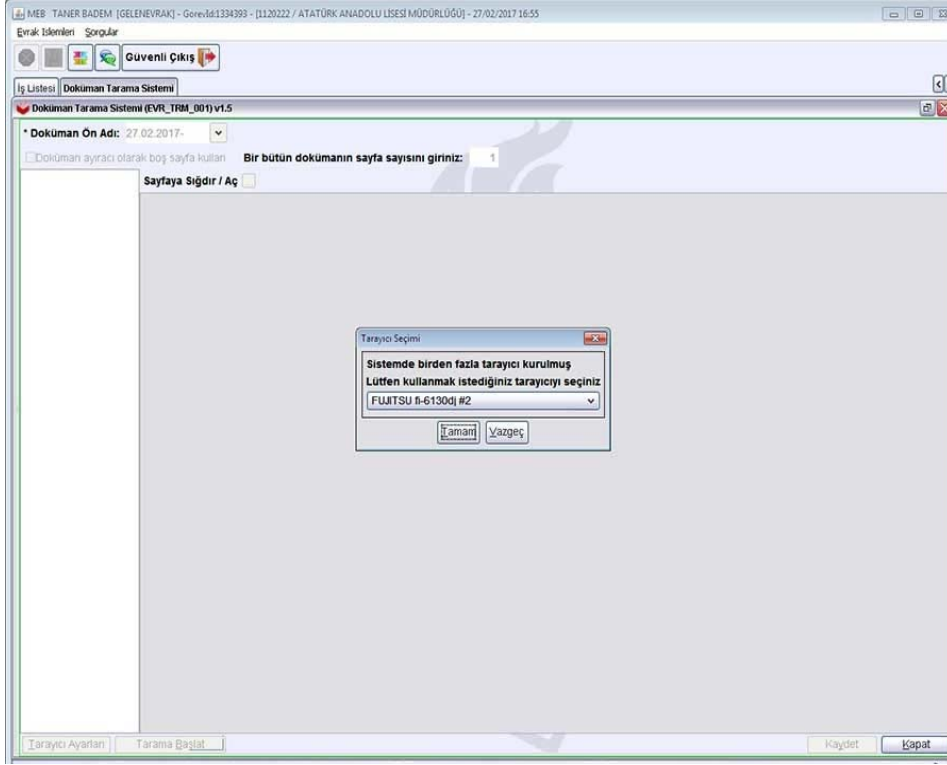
MEB TANER BADEM [GELENEVRAK] - GorevId:1334393 - [1120222 / ATATÜRK ANADOLU LİSESİ MÜDÜRLÜĞÜ] - 27/02/2017 16:55

Evrak İslemleri Sorgular

Güvenli Çıkış

İş Listesi | Doküman Tarama Sistemi

Doküman Tarama Sistemi (EVR_TRM_001) v1.5

* Doküman Ön Adı: 27.02.2017-

Doküman ayıracı olarak boş sayfa kullan Bir bütün dokümanın sayfa sayısını giriniz: 1

Sayfaya Sığdır / Aç

Tarayıcı Seçimi

Sistemde birden fazla tarayıcı kurulmuş
Lütfen kullanmak istediğiniz tarayıcıyı seçiniz

FUJITSU fi-6130dj #2

Tamam Vazgeç

Tarayıcı Ayarları Tarama Başlat Kaydet Kapat